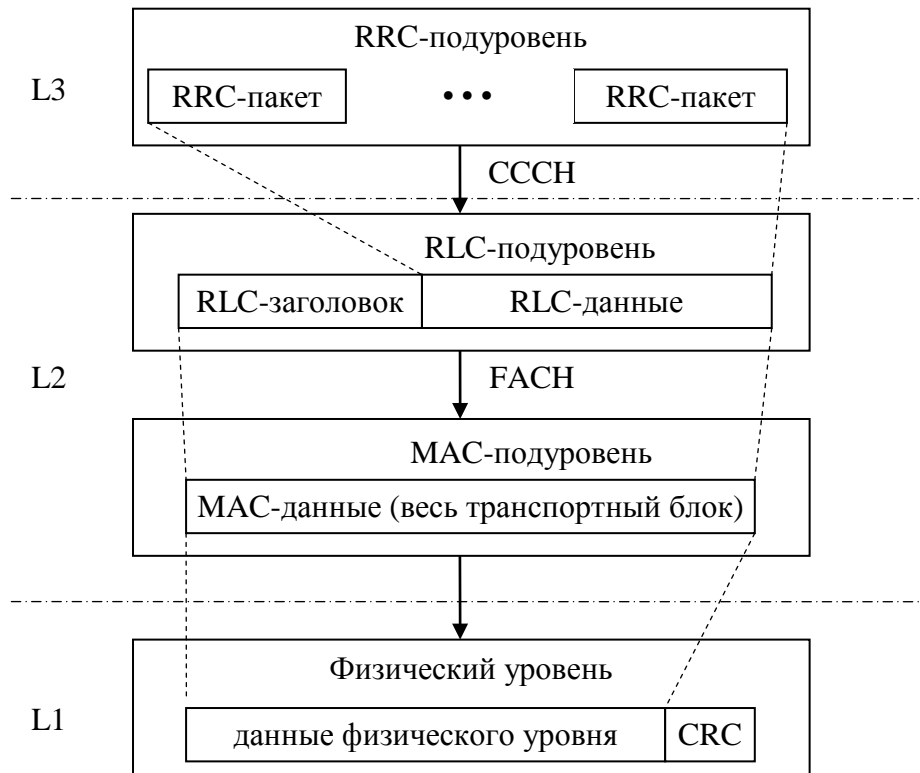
RRC-подуровень

L3

RRC-пакет

• • •

RRC-пакет

CCCH

RLC-подуровень

RLC-заголовок

RLC-данные

L2

FACH

MAC-подуровень

MAC-данные (весь транспортный блок)

Физический уровень

L1

данные физического уровня

CRC